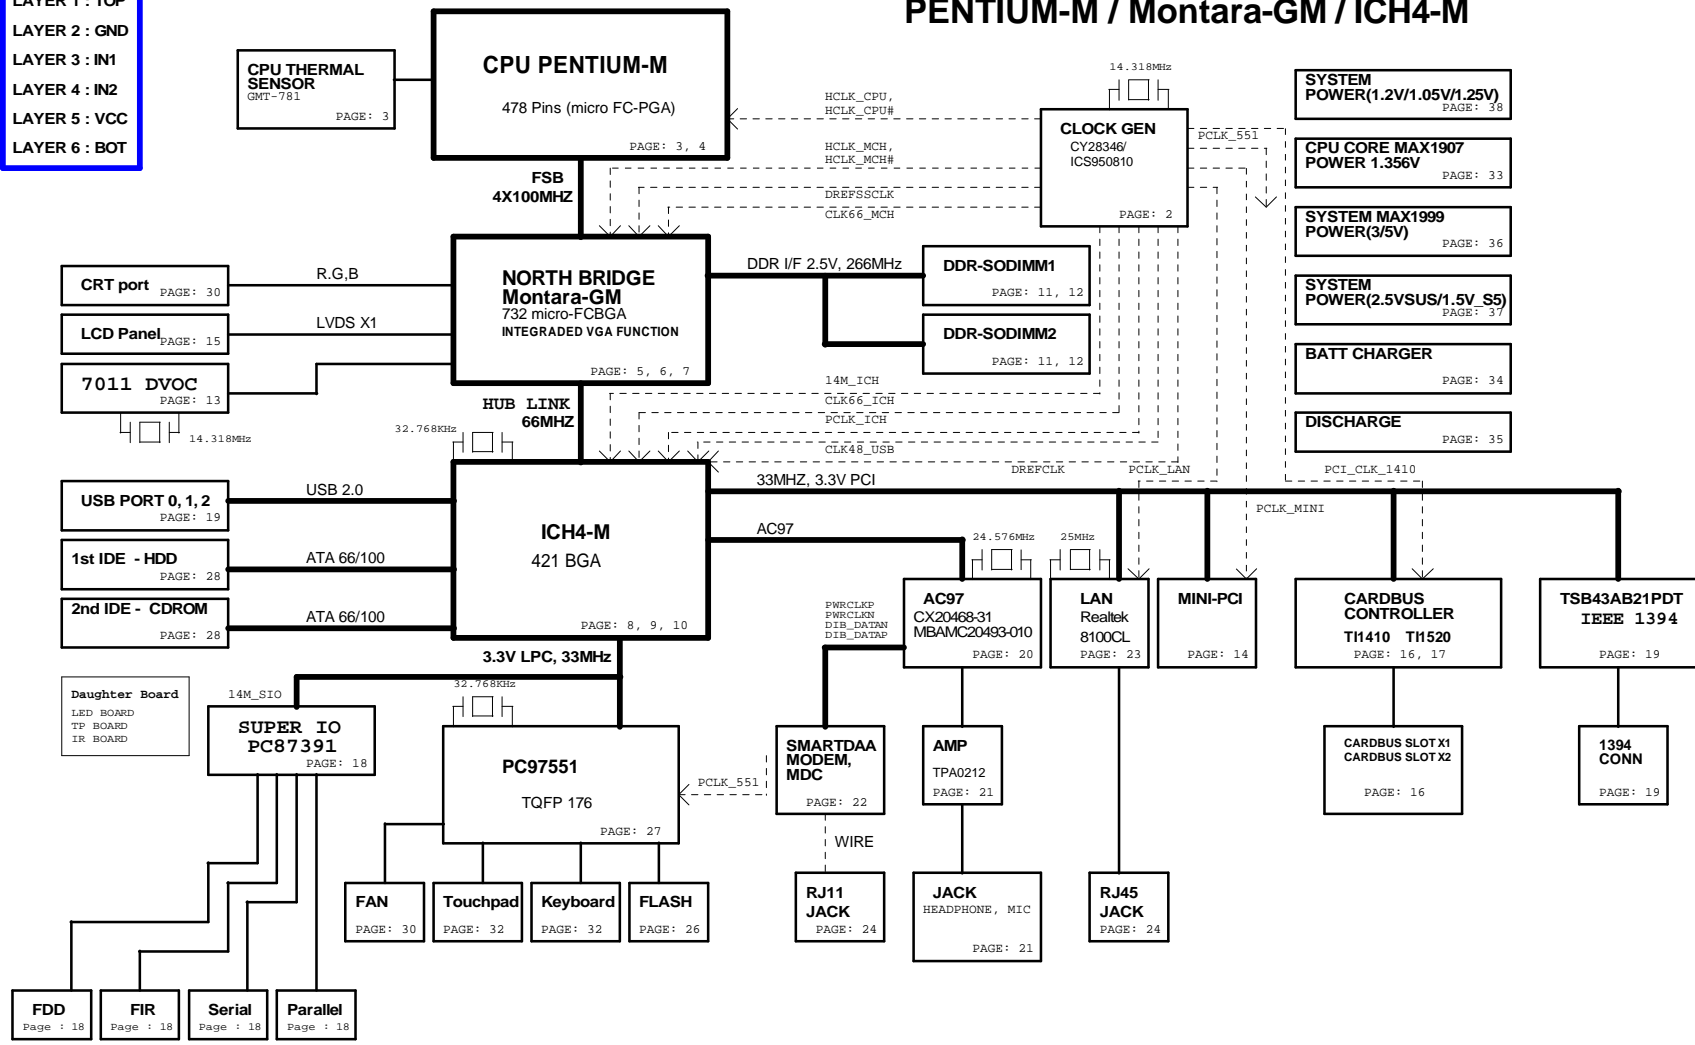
LAYER 1 : TOP
LAYER 2 : GND
LAYER 3 : IN1
LAYER 4 : IN2
LAYER 5 : VCC
LAYER 6 : BOT

PENTIUM-M / Montara-GM / ICH4-M

CPU THERMAL SENSOR
GMT-781
PAGE: 3

CPU PENTIUM-M
478 Pins (micro FC-PGA)
PAGE: 3, 4

FSB
4X100MHZ

HCLK_CPU,
HCLK_CPU#
HCLK_MCH,
HCLK_MCH#
DREFSSCLK
CLK66_MCH

14.318MHz

CLOCK GEN
CY28346/
ICS950810
PAGE: 2

PCLK_551

SYSTEM POWER(1.2V/1.05V/1.25V)
PAGE: 38

CPU CORE MAX1907 POWER 1.356V
PAGE: 33

SYSTEM MAX1999 POWER(3/5V)
PAGE: 36

SYSTEM POWER(2.5VSUS/1.5V_S5)
PAGE: 37

BATT CHARGER
PAGE: 34

DISCHARGE
PAGE: 35

CRT port
PAGE: 30
R,G,B

LCD Panel
PAGE: 15
LVDS X1

7011 DVOC
PAGE: 13
14.318MHz

NORTH BRIDGE
Montara-GM
732 micro-FCBGA
INTEGRADED VGA FUNCTION
PAGE: 5, 6, 7

DDR I/F 2.5V, 266MHz

DDR-SODIMM1
PAGE: 11, 12

DDR-SODIMM2
PAGE: 11, 12

14M_ICH
CLK66_ICH
PCLK_ICH
CLK48_USB

HUB LINK
66MHZ
32.768KHz

DREFCLK
PCLK_LAN
PCI_CLK_1410
33MHZ, 3.3V PCI
PCLK_MINI

USB PORT 0, 1, 2
PAGE: 19
USB 2.0

1st IDE - HDD
PAGE: 28
ATA 66/100

2nd IDE - CDROM
PAGE: 28
ATA 66/100

ICH4-M
421 BGA
PAGE: 8, 9, 10

AC97
24.576MHz
25MHz

AC97
CX20468-31
MBAMC20493-010
PAGE: 20

LAN
Realtek
8100CL
PAGE: 23

MINI-PCI
PAGE: 14

CARDBUS CONTROLLER
TI1410 TI1520
PAGE: 16, 17

TSB43AB21PDT
IEEE 1394
PAGE: 19

3.3V LPC, 33MHz

PWRCLKP
PWRCLKN
DIB_DATAN
DIB_DATAP

Daughter Board
LED BOARD
TP BOARD
IR BOARD

14M_SIO

SUPER IO
PC87391
PAGE: 18

32.768KHz

PC97551
TQFP 176
PAGE: 27

PCLK_551

SMARTDAA MODEM, MDC
PAGE: 22

AMP
TPA0212
PAGE: 21

CARDBUS SLOT X1
CARDBUS SLOT X2
PAGE: 16

1394 CONN
PAGE: 19

WIRE

FAN
PAGE: 30

Touchpad
PAGE: 32

Keyboard
PAGE: 32

FLASH
PAGE: 26

RJ11 JACK
PAGE: 24

JACK
HEADPHONE, MIC
PAGE: 21

RJ45 JACK
PAGE: 24

FDD
Page : 18

FIR
Page : 18

Serial
Page : 18

Parallel
Page : 18